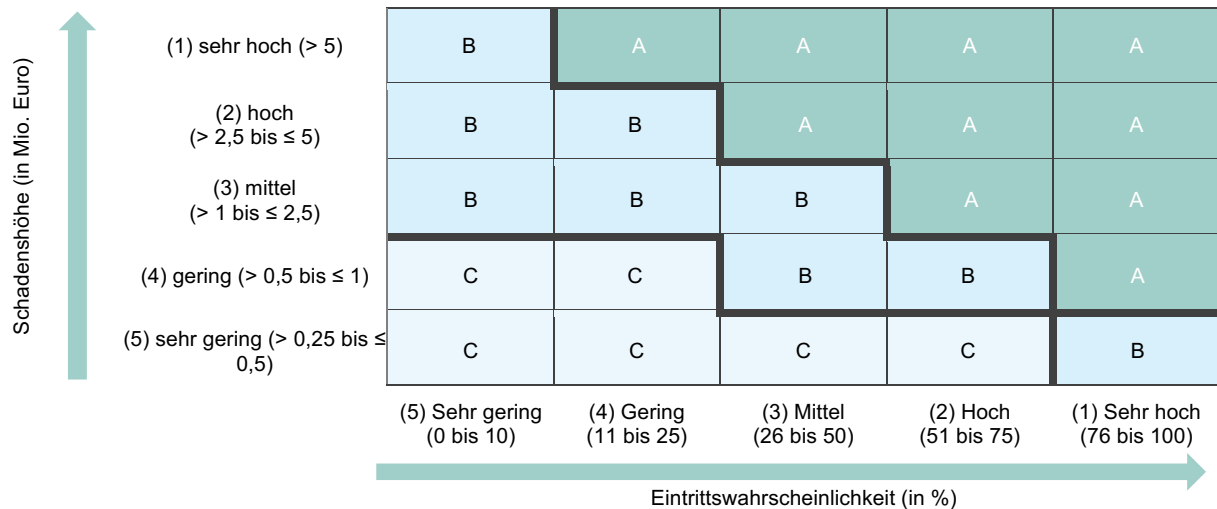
Schadenshöhe (in Mio. Euro)

| | | | | | |
|---|---|---|---|---|---|
| (1) sehr hoch (> 5) | B | A | A | A | A |
| (2) hoch (> 2,5 bis ≤ 5) | B | B | A | A | A |
| (3) mittel (> 1 bis ≤ 2,5) | B | B | B | A | A |
| (4) gering (> 0,5 bis ≤ 1) | C | C | B | B | A |
| (5) sehr gering (> 0,25 bis ≤ 0,5) | C | C | C | C | B |
| | (5) Sehr gering (0 bis 10) | (4) Gering (11 bis 25) | (3) Mittel (26 bis 50) | (2) Hoch (51 bis 75) | (1) Sehr hoch (76 bis 100) |

Eintrittswahrscheinlichkeit (in %)